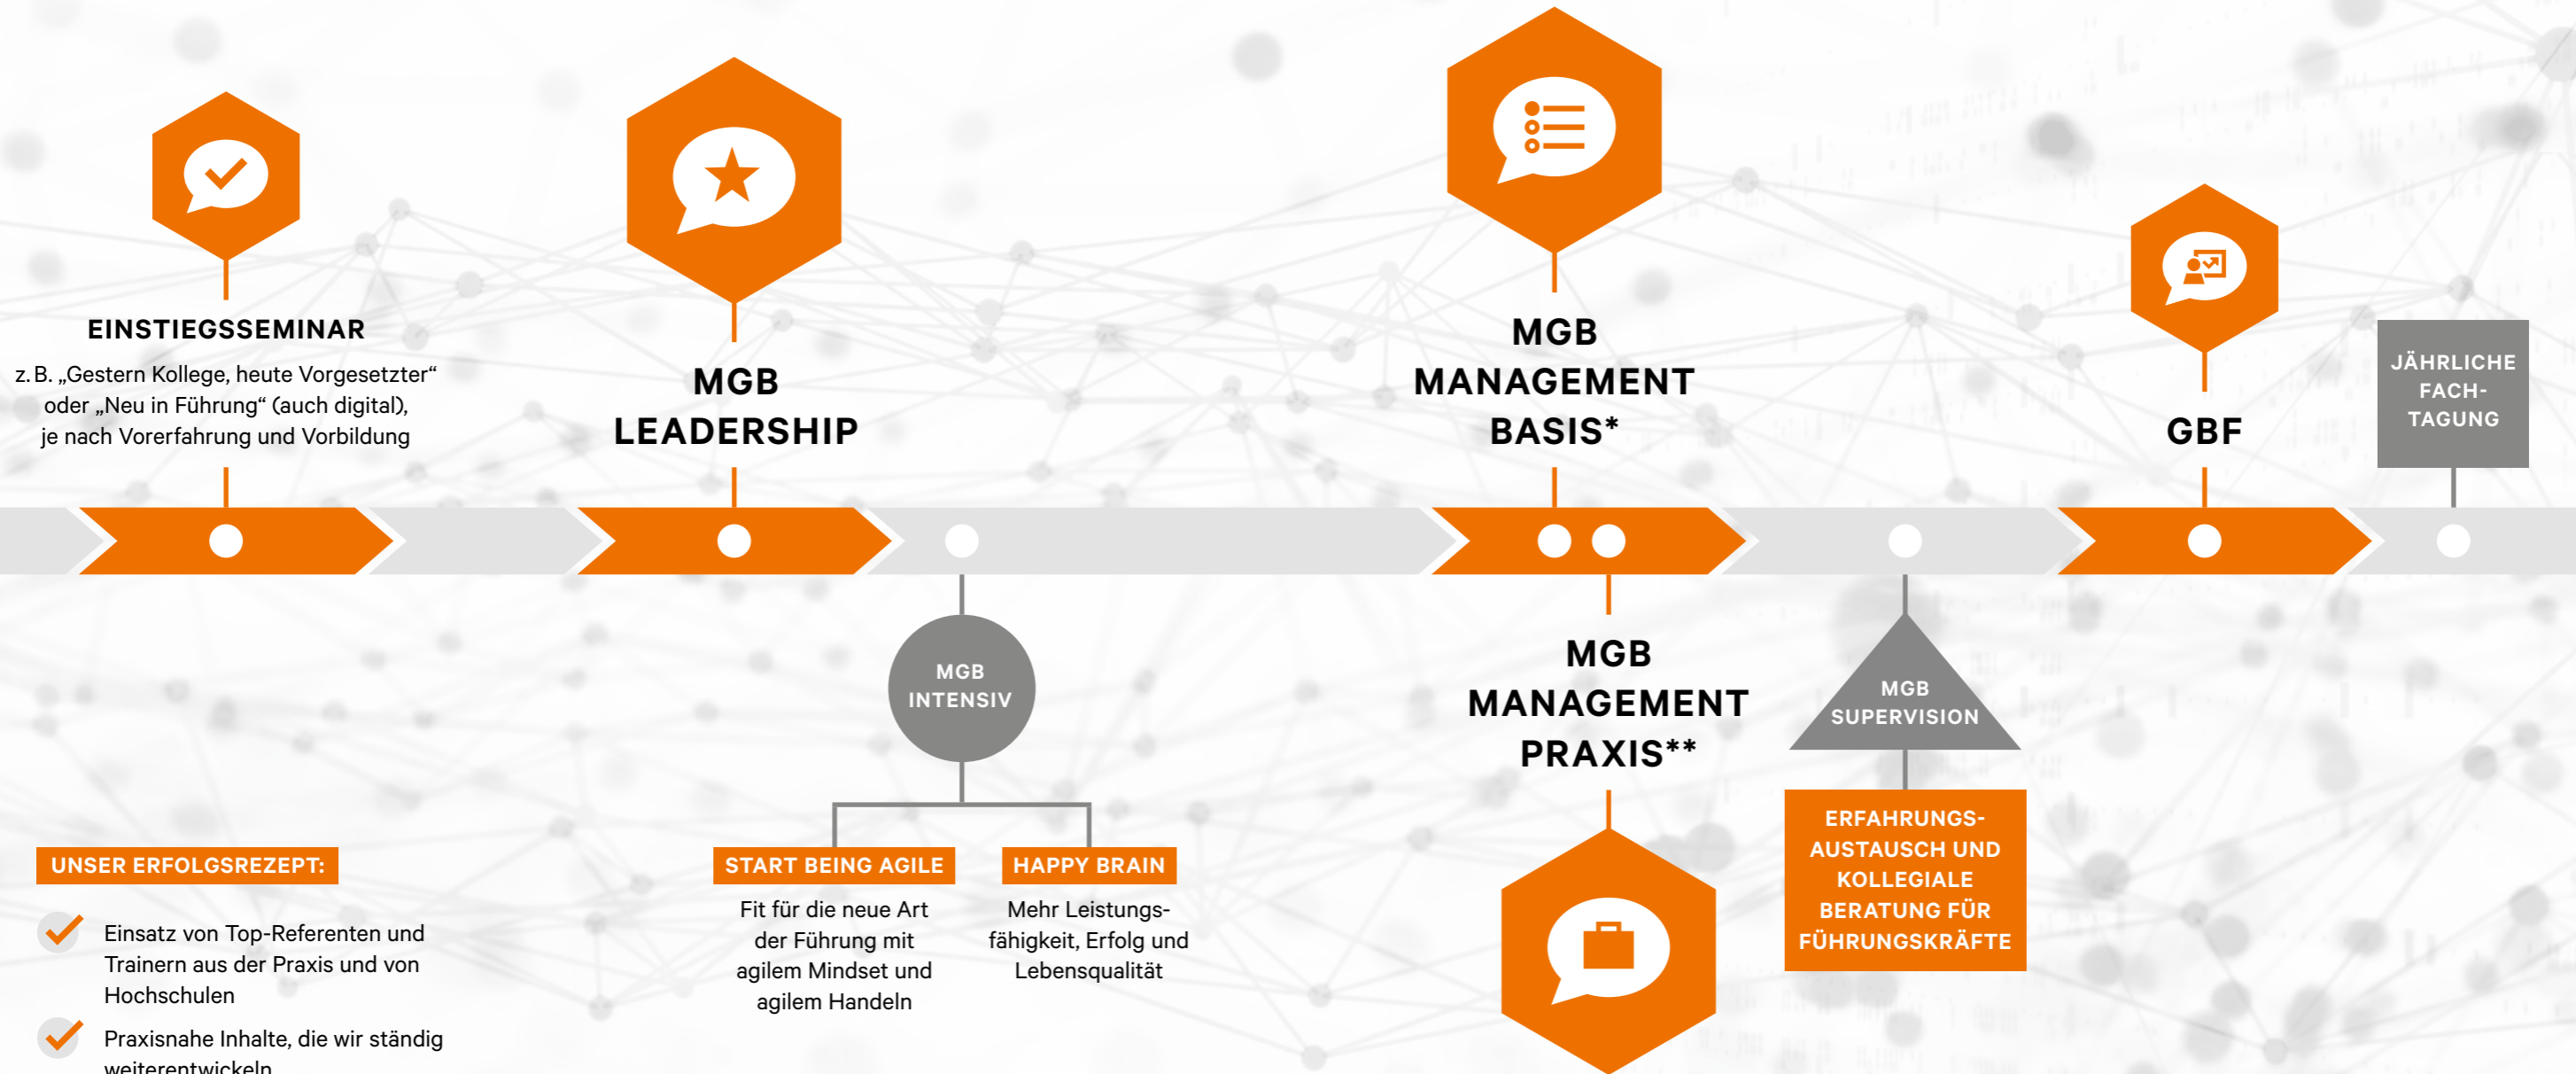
EINSTIEGSSEMINAR

z. B. „Gestern Kollege, heute Vorgesetzter“ oder „Neu in Führung“ (auch digital), je nach Vorerfahrung und Vorbildung

MGB LEADERSHIP

MGB MANAGEMENT BASIS*

GBF

JÄHRLICHE FACH-TAGUNG

MGB INTENSIV

MGB MANAGEMENT PRAXIS**

MGB SUPERVISION

ERFAHRUNGS-AUSTAUSCH UND KOLLEGIALE BERATUNG FÜR FÜHRUNGSKRÄFTE

UNSER ERFOLGSREZEPT:

Einsatz von Top-Referenten und Trainern aus der Praxis und von Hochschulen

Praxisnahe Inhalte, die wir ständig weiterentwickeln

START BEING AGILE

Fit für die neue Art der Führung mit agilem Mindset und agilem Handeln

HAPPY BRAIN

Mehr Leistungsfähigkeit, Erfolg und Lebensqualität